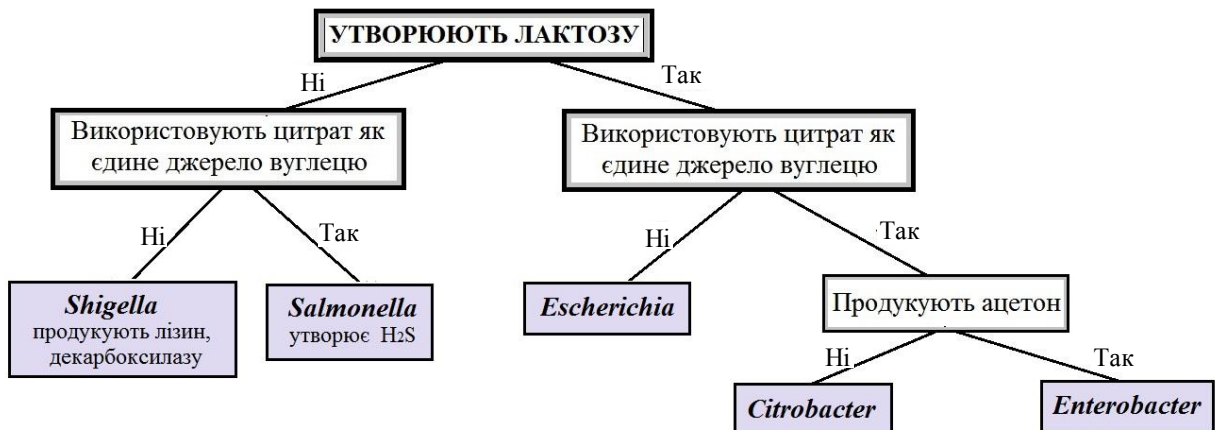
УТВОРЮЮТЬ ЛАКТОЗУ

Ні

Так

Використовують цитрат як єдине джерело вуглецю

Використовують цитрат як єдине джерело вуглецю

Ні

Так

Ні

Так

Shigella
продукують лізин, декарбоксилазу

Salmonella
утворює $H_2S$

Escherichia

Продукують ацетон

Ні

Так

Citrobacter

Enterobacter